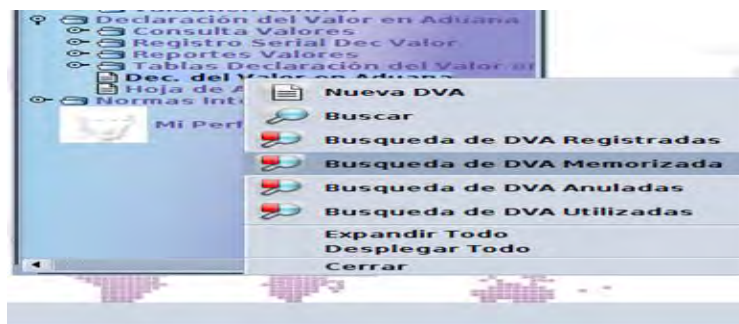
Declaración del Valor en Aduana
Consulta Valores
Registro Serial Dec Valor
Reportes Valores
Tablas Declaración del Valor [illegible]
Dec. del Valor en Aduana
Hoja de A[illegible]
Normas Int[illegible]
Mi Perf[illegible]

Nueva DVA
Buscar
Busqueda de DVA Registradas
Busqueda de DVA Memorizada
Busqueda de DVA Anuladas
Busqueda de DVA Utilizadas
Expandir Todo
Desplegar Todo
Cerrar